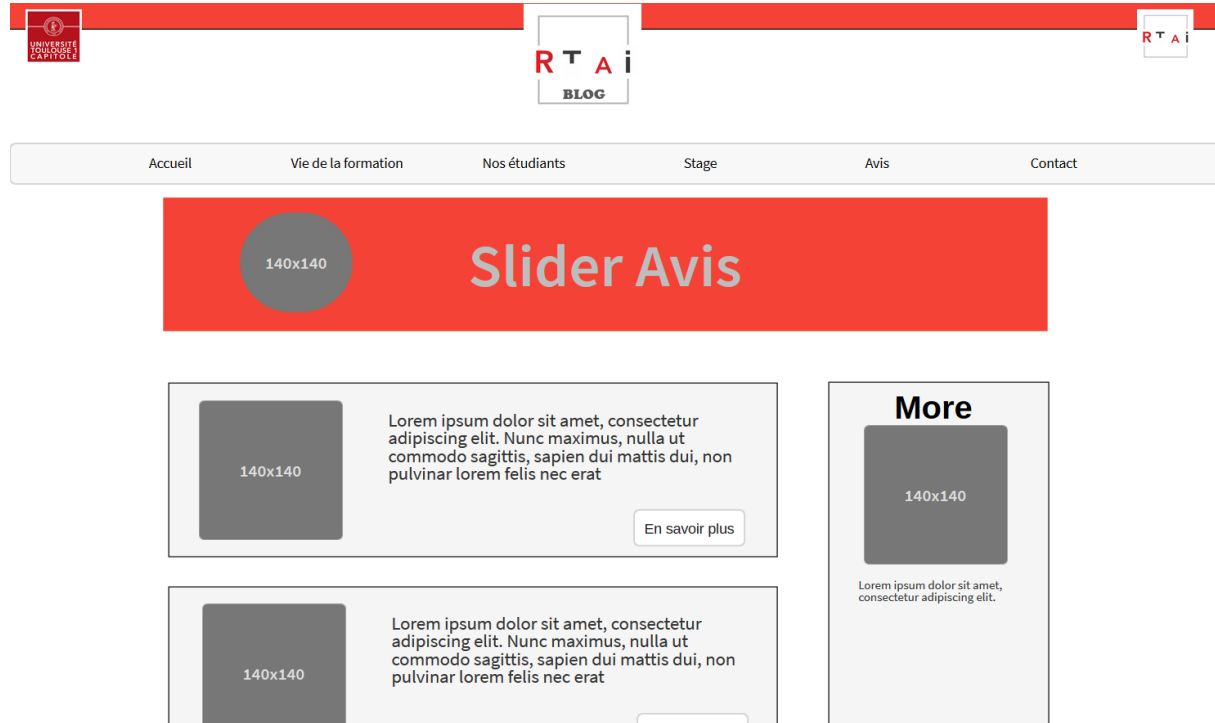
UNIVERSITÉ TOULOUSE 1 CAPITOLE

RTAi
BLOG

RTAi

Accueil Vie de la formation Nos étudiants Stage Avis Contact

140x140

Slider Avis

140x140

Lorem ipsum dolor sit amet, consectetur adipiscing elit. Nunc maximus, nulla ut commodo sagittis, sapien dui mattis dui, non pulvinar lorem felis nec erat

En savoir plus

140x140

Lorem ipsum dolor sit amet, consectetur adipiscing elit. Nunc maximus, nulla ut commodo sagittis, sapien dui mattis dui, non pulvinar lorem felis nec erat

More

140x140

Lorem ipsum dolor sit amet, consectetur adipiscing elit.